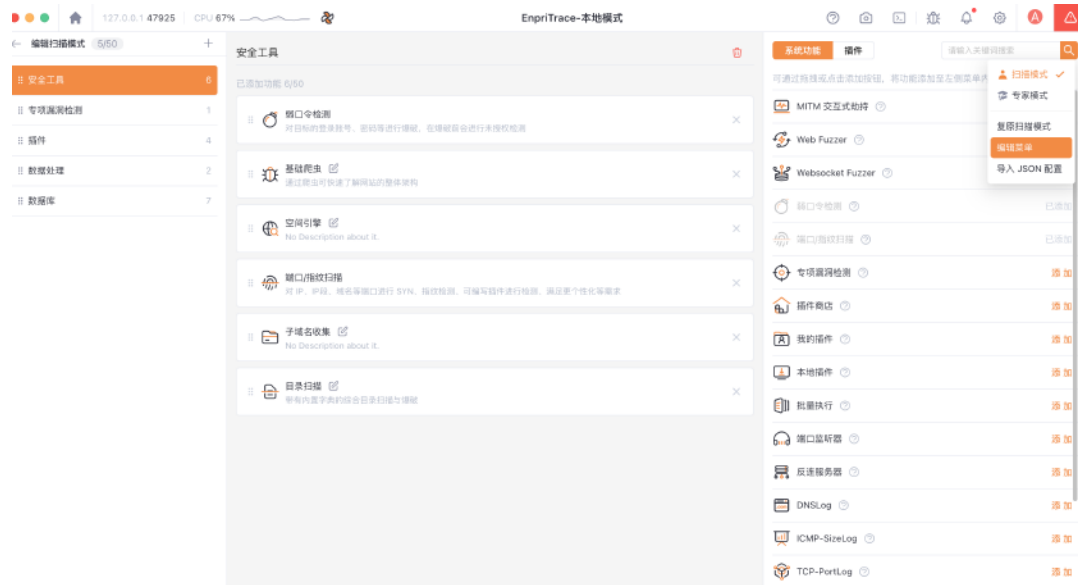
127.0.0.1 47925 CPU 67%

EnpriTrace-本地模式

A

← 编辑扫描模式 5/50 +

安全工具 6
专项漏洞检测 1
插件 4
数据处理 2
数据库 7

安全工具

已添加功能 6/50

弱口令检测
对目标的登录账号、密码等进行爆破，在爆破前会进行未授权检测

基础爬虫
通过爬虫可快速了解网站的整体架构

空间引擎
No Description about it.

端口/指纹扫描
对 IP、IP段、域名等端口进行 SYN、指纹检测、可编写插件进行检测、满足更个性化等需求

子域名收集
No Description about it.

目录扫描
带有内置字典的综合目录扫描与爆破

系统功能 插件

请输入关键词搜索

可通过拖拽或点击添加按钮，将功能添加至左侧菜单内

MITM 交互式劫持
Web Fuzzer
Websocket Fuzzer
弱口令检测 已添加
端口/指纹扫描 已添加
专项漏洞检测 添加
插件商店 添加
我的插件 添加
本地插件 添加
批量执行 添加
端口监听器 添加
反连服务器 添加
DNSLog 添加
ICMP-SizeLog 添加
TCP-PortLog 添加

扫描模式 ✓
专家模式
复原扫描模式
编辑菜单
导入 JSON 配置